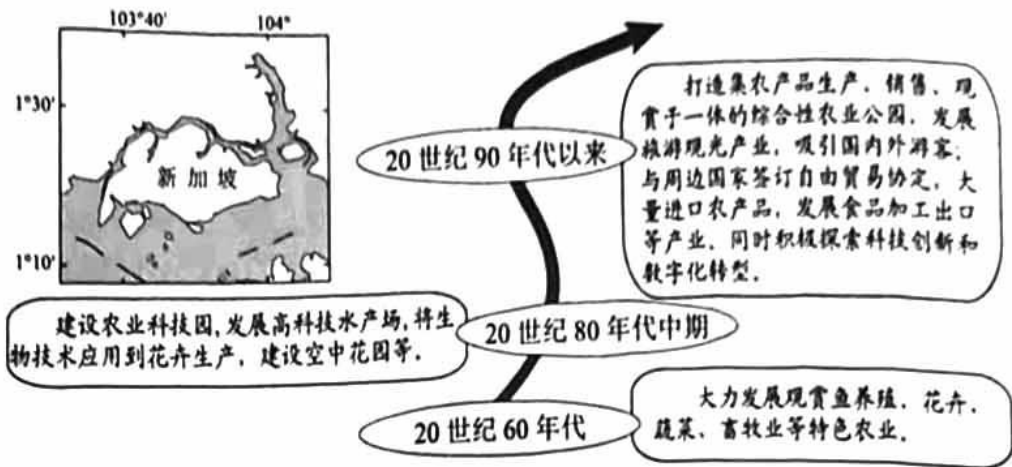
103°40′

104°

1°30′

新加坡

1°10′

20 世纪 90 年代以来

打造集农产品生产、销售、观赏于一体的综合性农业公园，发展旅游观光产业，吸引国内外游客；与周边国家签订自由贸易协定，大量进口农产品，发展食品加工出口等产业，同时积极探索科技创新和数字化转型。

建设农业科技园，发展高科技水产场，将生物技术应用到花卉生产，建设空中花园等。

20 世纪 80 年代中期

20 世纪 60 年代

大力发展观赏鱼养殖、花卉、蔬菜、畜牧业等特色农业。